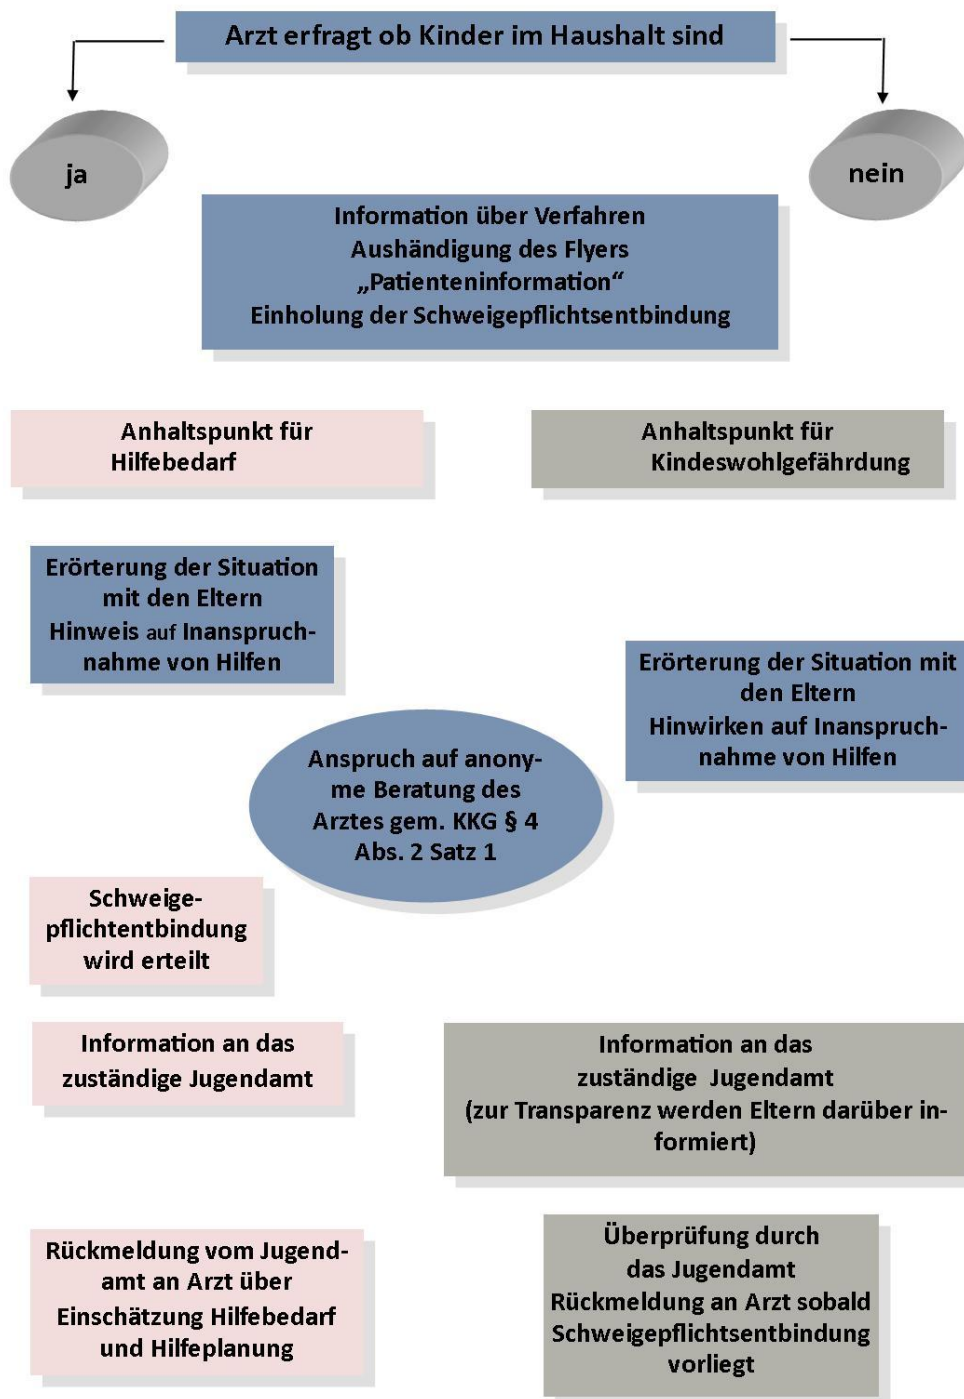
Arzt erfragt ob Kinder im Haushalt sind

ja

nein

Information über Verfahren
Aushändigung des Flyers
„Patienteninformation“
Einholung der Schweigepflichtsentbindung

Anhaltspunkt für Hilfebedarf

Anhaltspunkt für Kindeswohlgefährdung

Erörterung der Situation mit den Eltern
Hinweis auf Inanspruchnahme von Hilfen

Erörterung der Situation mit den Eltern
Hinwirken auf Inanspruchnahme von Hilfen

Anspruch auf anonyme Beratung des Arztes gem. KKG § 4 Abs. 2 Satz 1

Schweigepflichtentbindung wird erteilt

Information an das zuständige Jugendamt

Information an das zuständige Jugendamt
(zur Transparenz werden Eltern darüber informiert)

Rückmeldung vom Jugendamt an Arzt über Einschätzung Hilfebedarf und Hilfeplanung

Überprüfung durch das Jugendamt
Rückmeldung an Arzt sobald Schweigepflichtsentbindung vorliegt